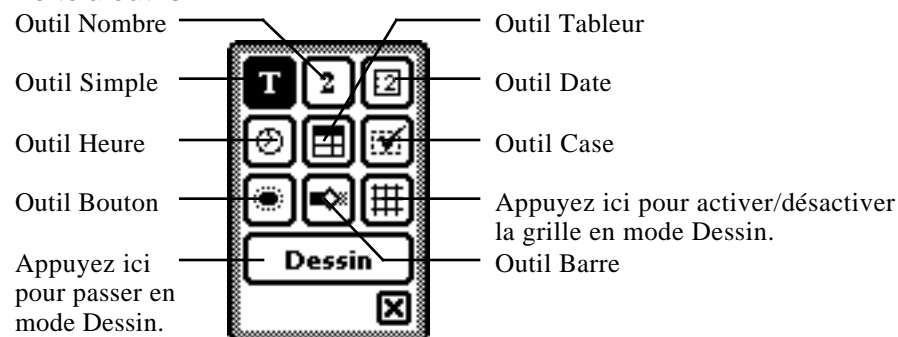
Outil Nombre
Outil Simple
Outil Heure
Outil Bouton
Appuyez ici pour passer en mode Dessin.

T
2
Dessin

Outil Tableur
Outil Date
Outil Case
Appuyez ici pour activer/désactiver la grille en mode Dessin.
Outil Barre